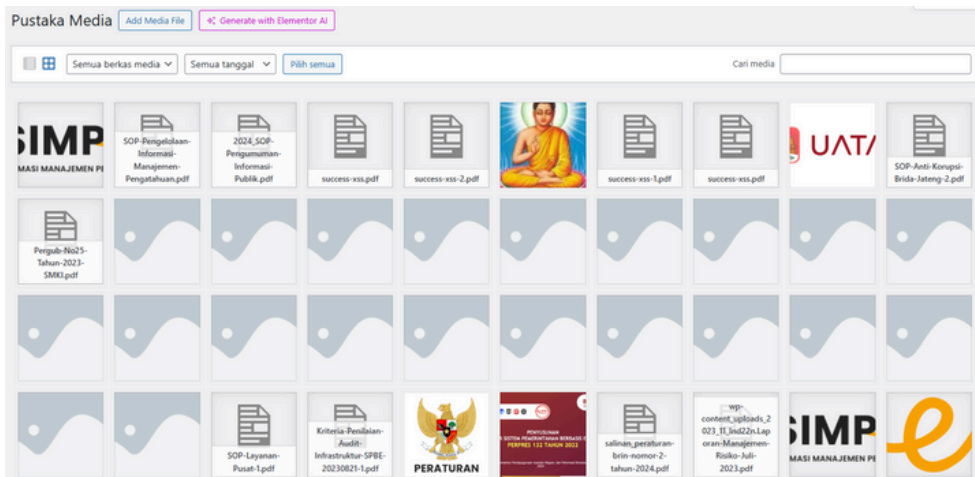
Pustaka Media Add Media File Generate with Elementor AI

Semua berkas media Semua tanggal Pilih semua Cari media

SIMP
MASI MANAJEMEN PE

SOP-Pengelolaan-Informasi-Manajemen-Pengatahuan.pdf

2024_SOP-Pengumuman-Informasi-Publik.pdf

success-xss.pdf

success-xss-2.pdf

success-xss-1.pdf

success-xss.pdf

UAT

SOP-Anti-Korupsi-Brida-Jateng-2.pdf

Pergub-No25-Tahun-2023-SMKI.pdf

SOP-Layanan-Pusat-1.pdf

Kriteria-Penilaian-Audit-Infrastruktur-SPBE-20230821-1.pdf

PERATURAN

PENYULUHAN
SISTEM PEMERINTAHAN BERBASIS E
PERPRES 132 TAHUN 2022

salinan_peraturan-brin-nomor-2-tahun-2024.pdf

wp-content_uploads_2023_11_lisd22n.Laporan-Manajemen-Risiko-Juli-2023.pdf

SIMP
MASI MANAJEMEN PE